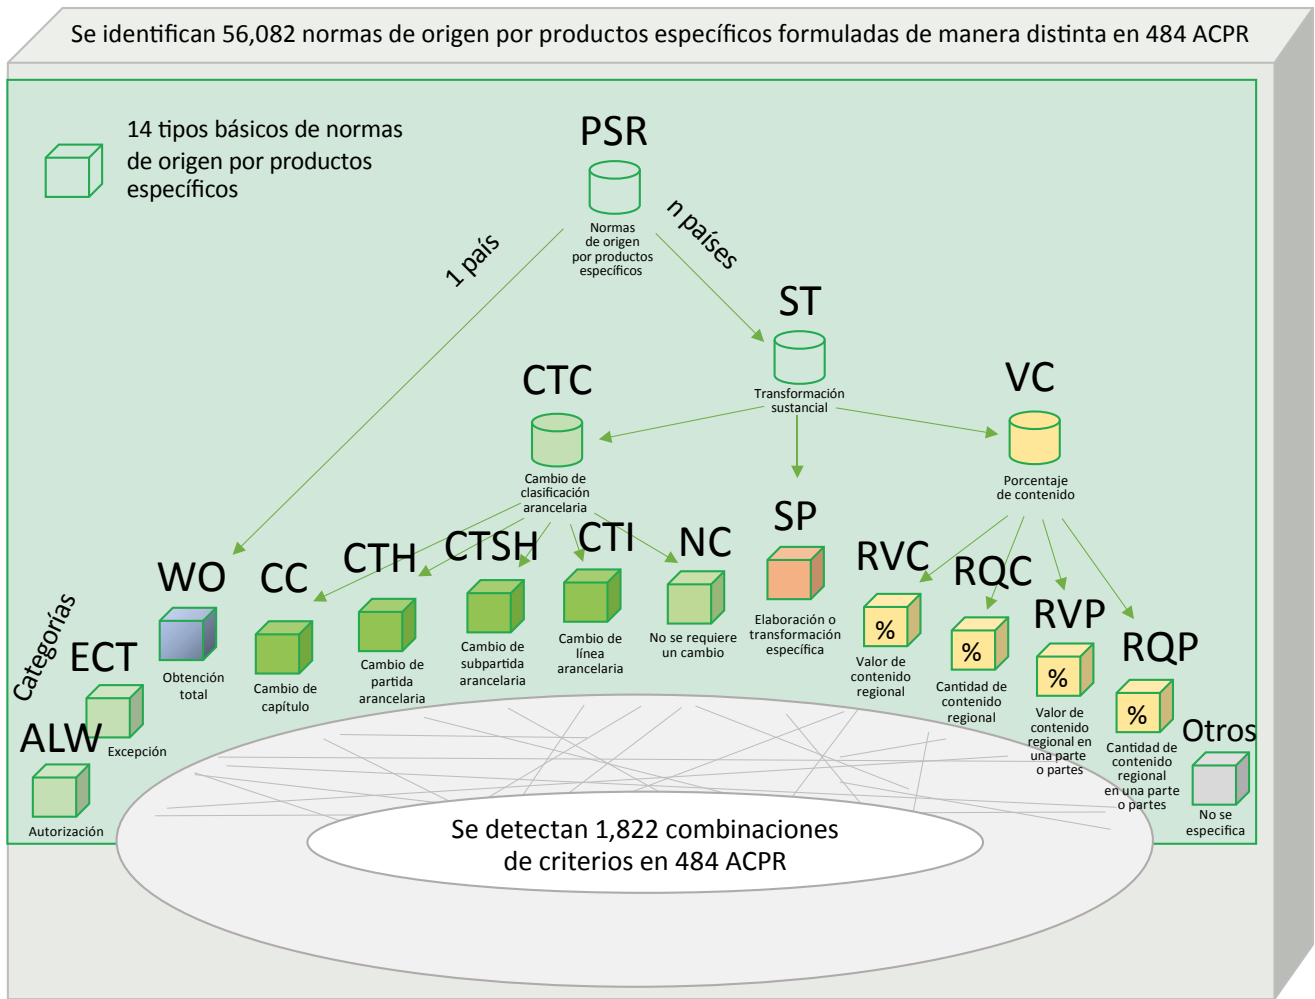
Se identifican 56,082 normas de origen por productos específicos formuladas de manera distinta en 484 ACPR

14 tipos básicos de normas de origen por productos específicos

PSR
Normas de origen por productos específicos

1 país

n países

ST
Transformación sustancial

CTC
Cambio de clasificación arancelaria

VC
Porcentaje de contenido

SP
Elaboración o transformación específica

WO
Obtención total

CC
Cambio de capítulo

CTH
Cambio de partida arancelaria

CTSH
Cambio de subpartida arancelaria

CTI
Cambio de línea arancelaria

NC
No se requiere un cambio

RVC
%
Valor de contenido regional

RQC
%
Cantidad de contenido regional

RVP
%
Valor de contenido regional en una parte o partes

RQP
%
Cantidad de contenido regional en una parte o partes

Otros
No se especifica

Categorías

ECT
Excepción

ALW
Autorización

Se detectan 1,822 combinaciones de criterios en 484 ACPR